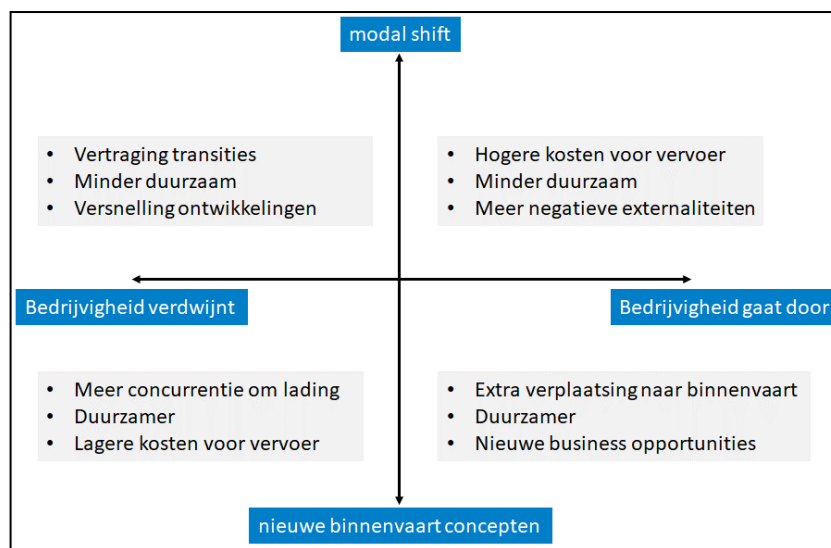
modal shift

- Vertraging transities
- Minder duurzaam
- Versnelling ontwikkelingen

- Hogere kosten voor vervoer
- Minder duurzaam
- Meer negatieve externaliteiten

Bedrijvigheid verdwijnt

Bedrijvigheid gaat door

- Meer concurrentie om lading
- Duurzamer
- Lagere kosten voor vervoer

- Extra verplaatsing naar binnenvaart
- Duurzamer
- Nieuwe business opportunities

nieuwe binnenvaart concepten